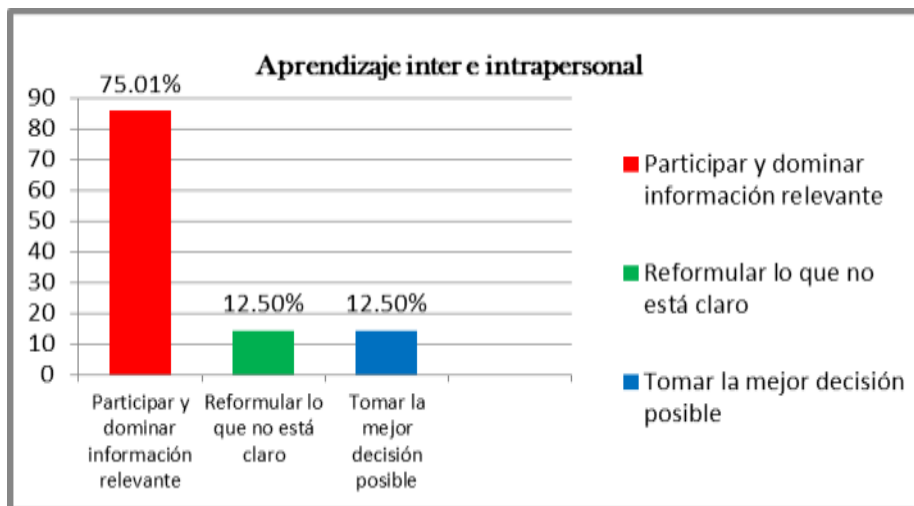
Aprendizaje inter e intrapersonal

90
80
70
60
50
40
30
20
10
0

75.01%
12.50%
12.50%

Participar y dominar información relevante
Reformular lo que no está claro
Tomar la mejor decisión posible

Participar y dominar información relevante
Reformular lo que no está claro
Tomar la mejor decisión posible